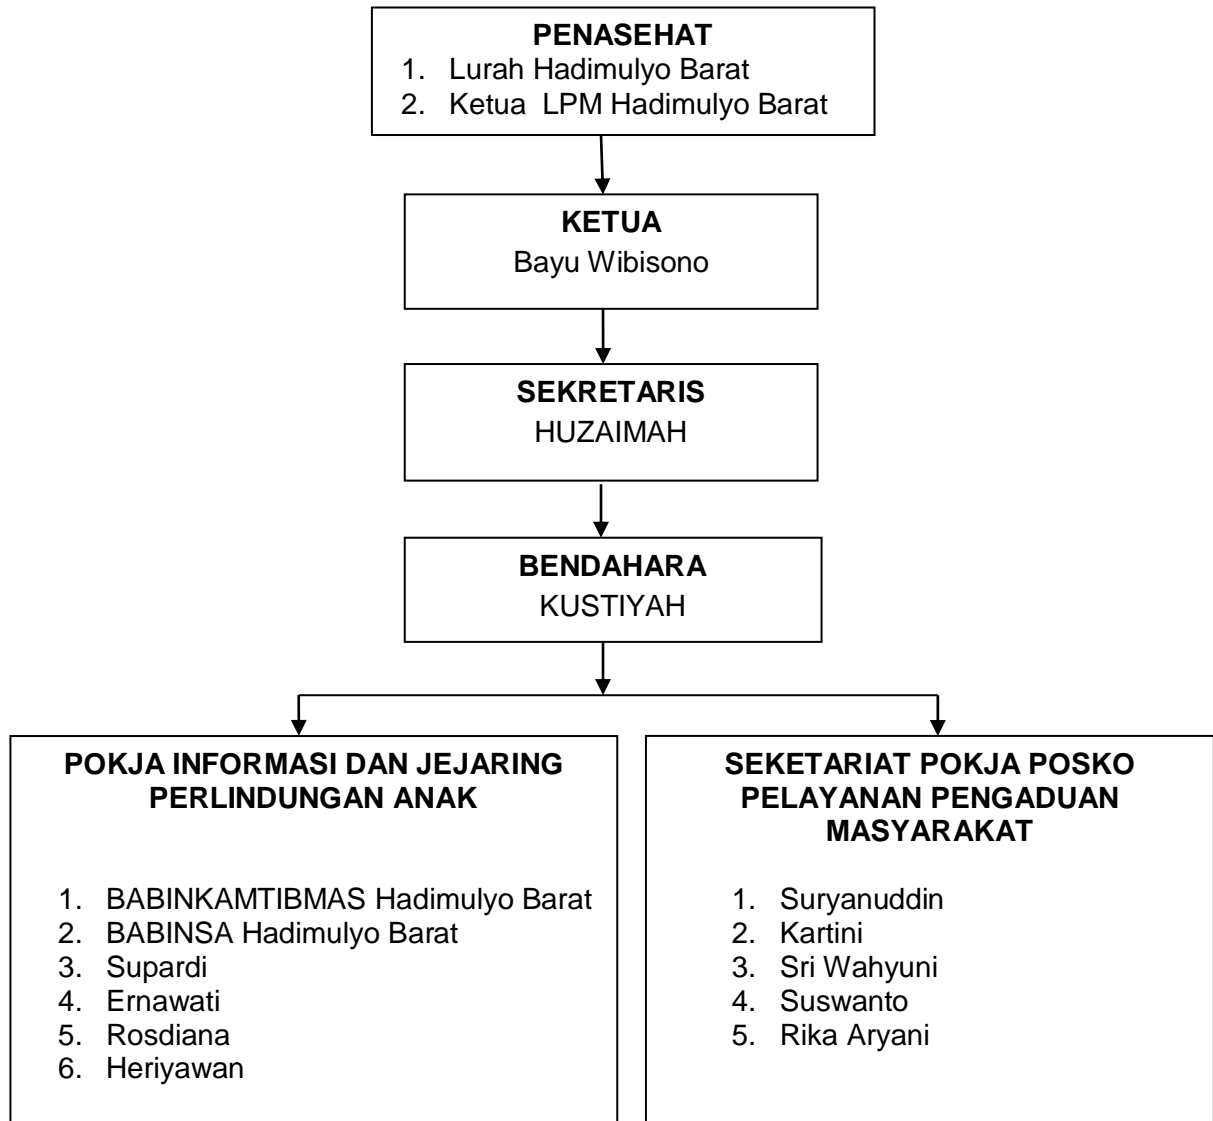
PENASEHAT
1. Lurah Hadimulyo Barat
2. Ketua LPM Hadimulyo Barat

KETUA
Bayu Wibisono

SEKRETARIS
HUZAIMAH

BENDAHARA
KUSTIYAH

POKJA INFORMASI DAN JEJARING PERLINDUNGAN ANAK

1. BABINKAMTIBMAS Hadimulyo Barat
2. BABINSA Hadimulyo Barat
3. Supardi
4. Ernawati
5. Rosdiana
6. Heriyawan

SEKETARIAT POKJA POSKO PELAYANAN PENGADUAN MASYARAKAT

1. Suryanuddin
2. Kartini
3. Sri Wahyuni
4. Suswanto
5. Rika Aryani